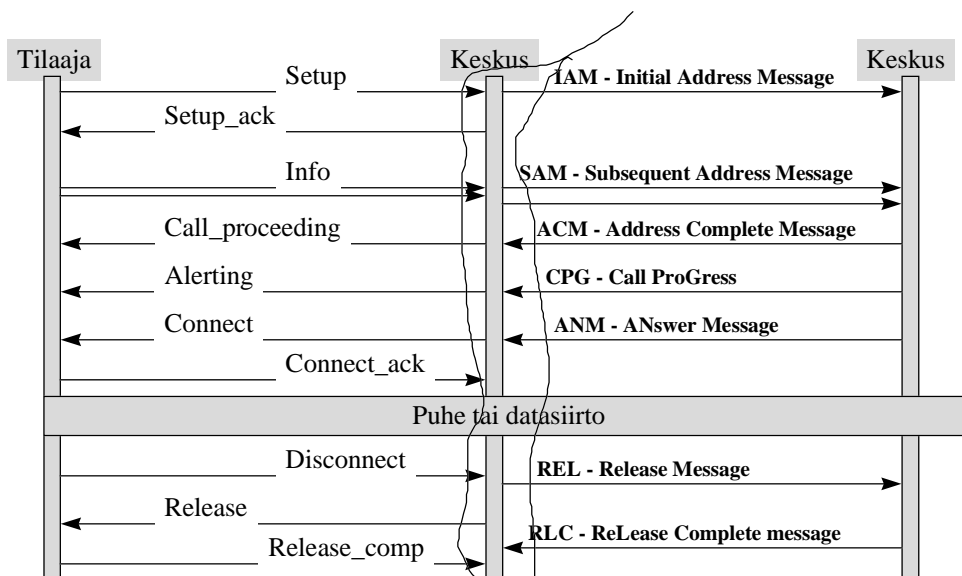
Tilaaja

Keskus

Keskus

Setup

IAM - Initial Address Message

Setup_ack

Info

SAM - Subsequent Address Message

Call_proceeding

ACM - Address Complete Message

Alerting

CPG - Call ProGress

Connect

ANM - ANswer Message

Connect_ack

Puhe tai datasiirto

Disconnect

REL - Release Message

Release

RLC - ReLease Complete message

Release_comp